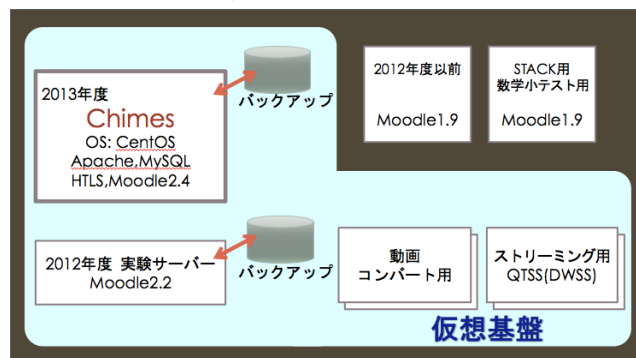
2013年度
Chimes
OS: CentOS
Apache,MySQL
HTLS,Moodle2.4

バックアップ

2012年度以前
Moodle1.9

STACK用
数学小テスト用
Moodle1.9

2012年度 実験サーバー
Moodle2.2

バックアップ

動画
コンバート用

ストリーミング用
QTSS(DWSS)

仮想基盤